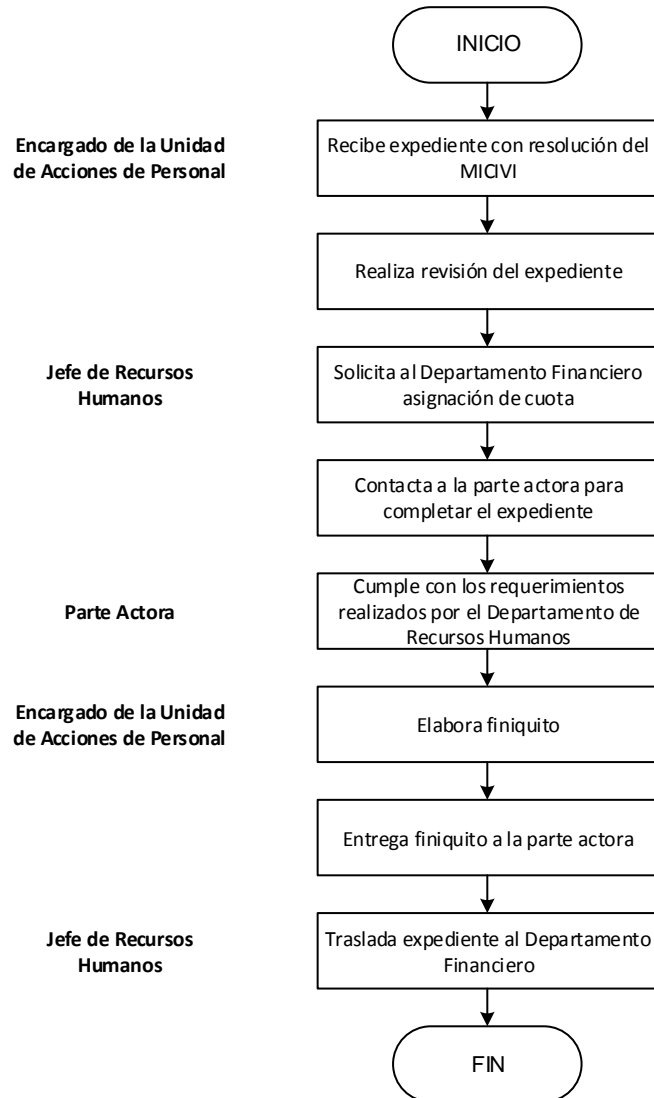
INICIO

Encargado de la Unidad de Acciones de Personal

Recibe expediente con resolución del MICIVI

Realiza revisión del expediente

Jefe de Recursos Humanos

Solicita al Departamento Financiero asignación de cuota

Contacta a la parte actora para completar el expediente

Parte Actora

Cumple con los requerimientos realizados por el Departamento de Recursos Humanos

Encargado de la Unidad de Acciones de Personal

Elabora finiquito

Entrega finiquito a la parte actora

Jefe de Recursos Humanos

Traslada expediente al Departamento Financiero

FIN